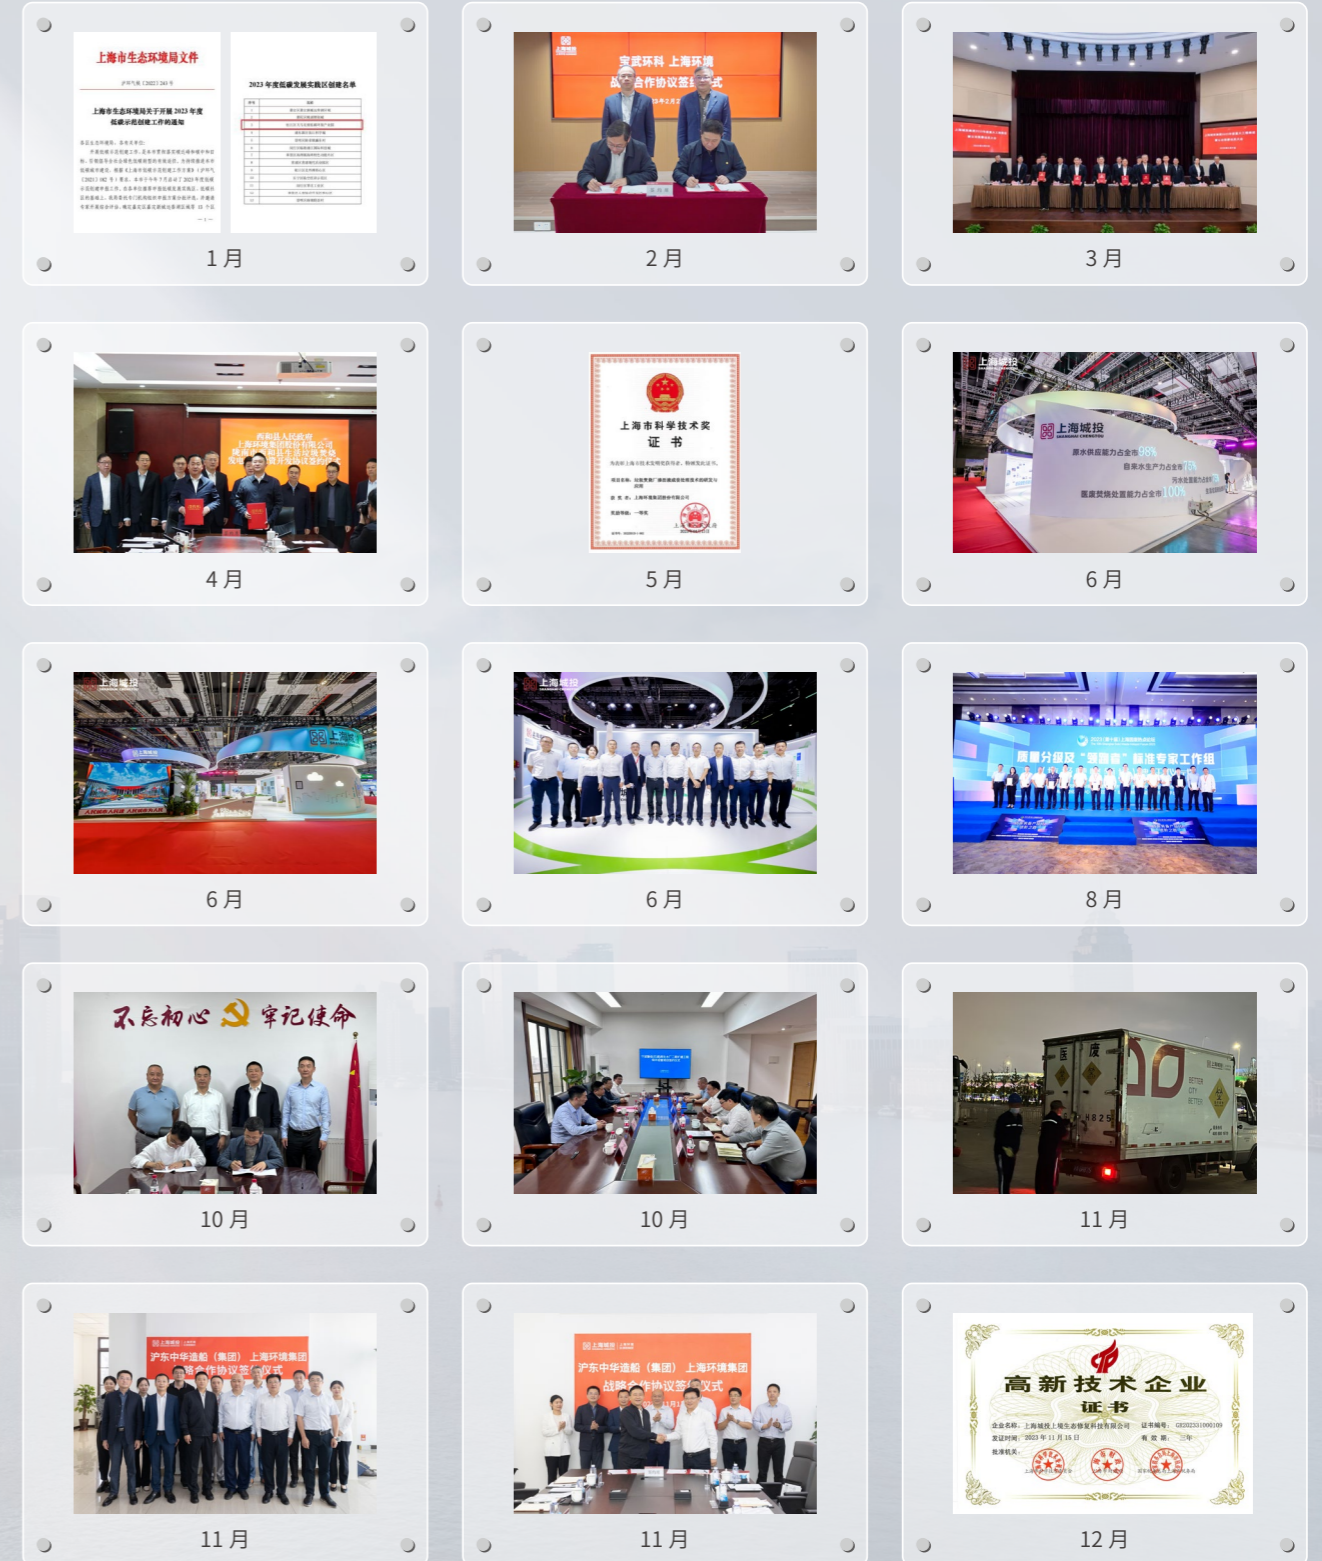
上海市生态环境局文件

上海市生态环境局关于开展2023年度低碳示范创建工作的通知

2023年度低碳发展实践区创建名单

1月

宝武环科 上海环境
战略合作协议签约仪式

2月

3月

4月

上海市科学技术奖
证书

5月

上海城投

上海城投
原水供应能力占全市
自来水生产力占全市
污水处理能力占全市
医废焚烧处置能力占全市 100%

6月

上海城投

6月

上海城投

6月

垃圾分类 "暖心" 专家工作组

8月

不忘初心 牢记使命

10月

10月

医 废

11月

沪东中华造船（集团） 上海环境集团
战略合作协议签约仪式

11月

沪东中华造船（集团） 上海环境集团
战略合作协议签约仪式

11月

高新技术企业
证书

12月